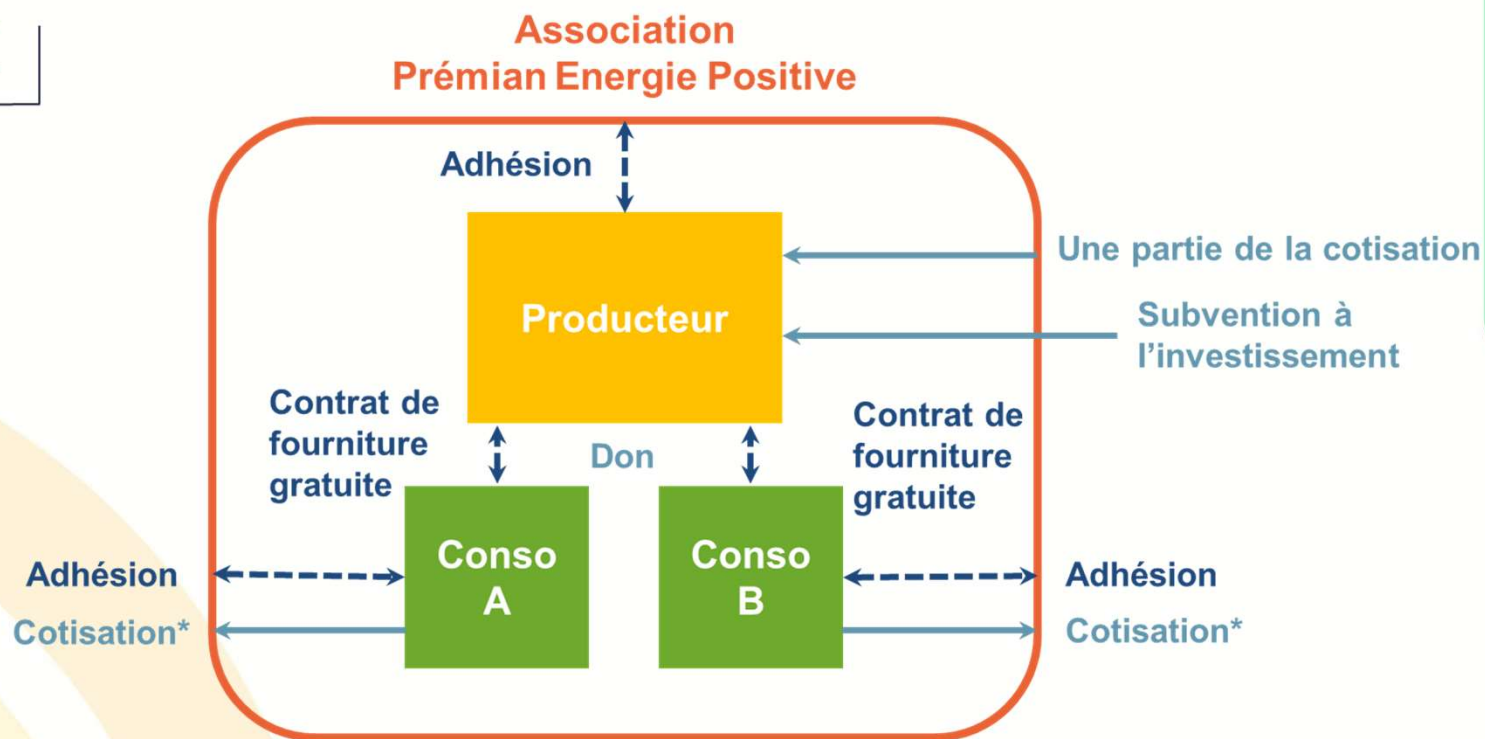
Association
Prémian Energie Positive

Adhésion

Producteur

Une partie de la cotisation

Subvention à l'investissement

Contrat de fourniture gratuite

Don

Contrat de fourniture gratuite

Adhésion

Cotisation*

Conso A

Conso B

Adhésion

Cotisation*